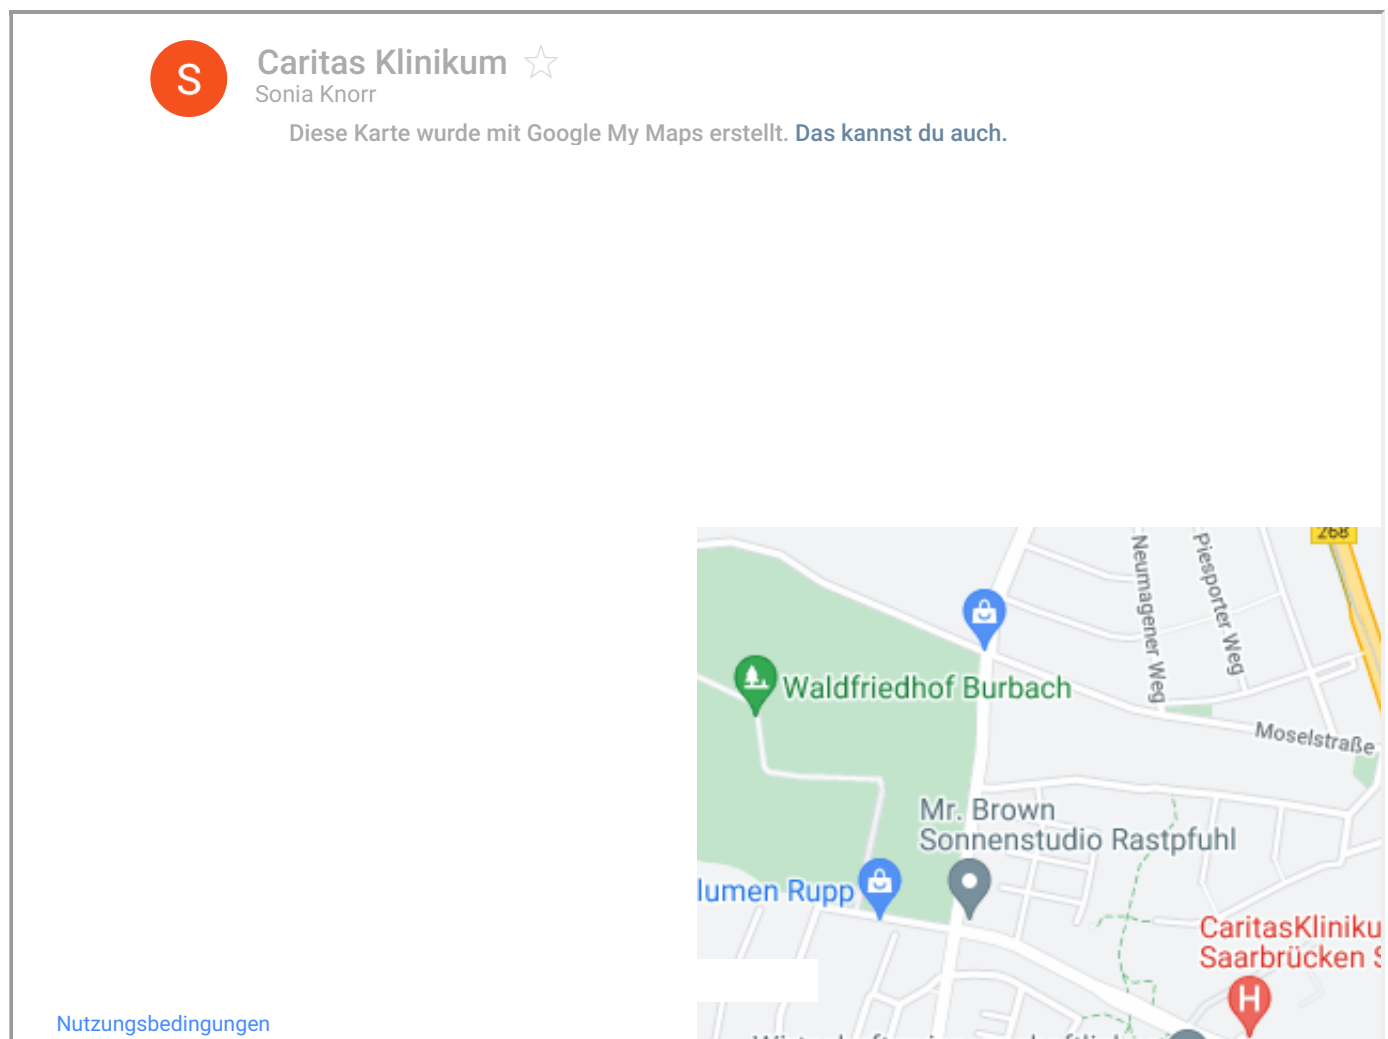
S

Caritas Klinikum ☆
Sonia Knorr

Diese Karte wurde mit Google My Maps erstellt. Das kannst du auch.

268

Neumagener Weg

Piesporter Weg

Waldfriedhof Burbach

Moselstraße

Mr. Brown Sonnenstudio Rastpfuhl

lumen Rupp

CaritasKliniku Saarbrücken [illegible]

Nutzungsbedingungen